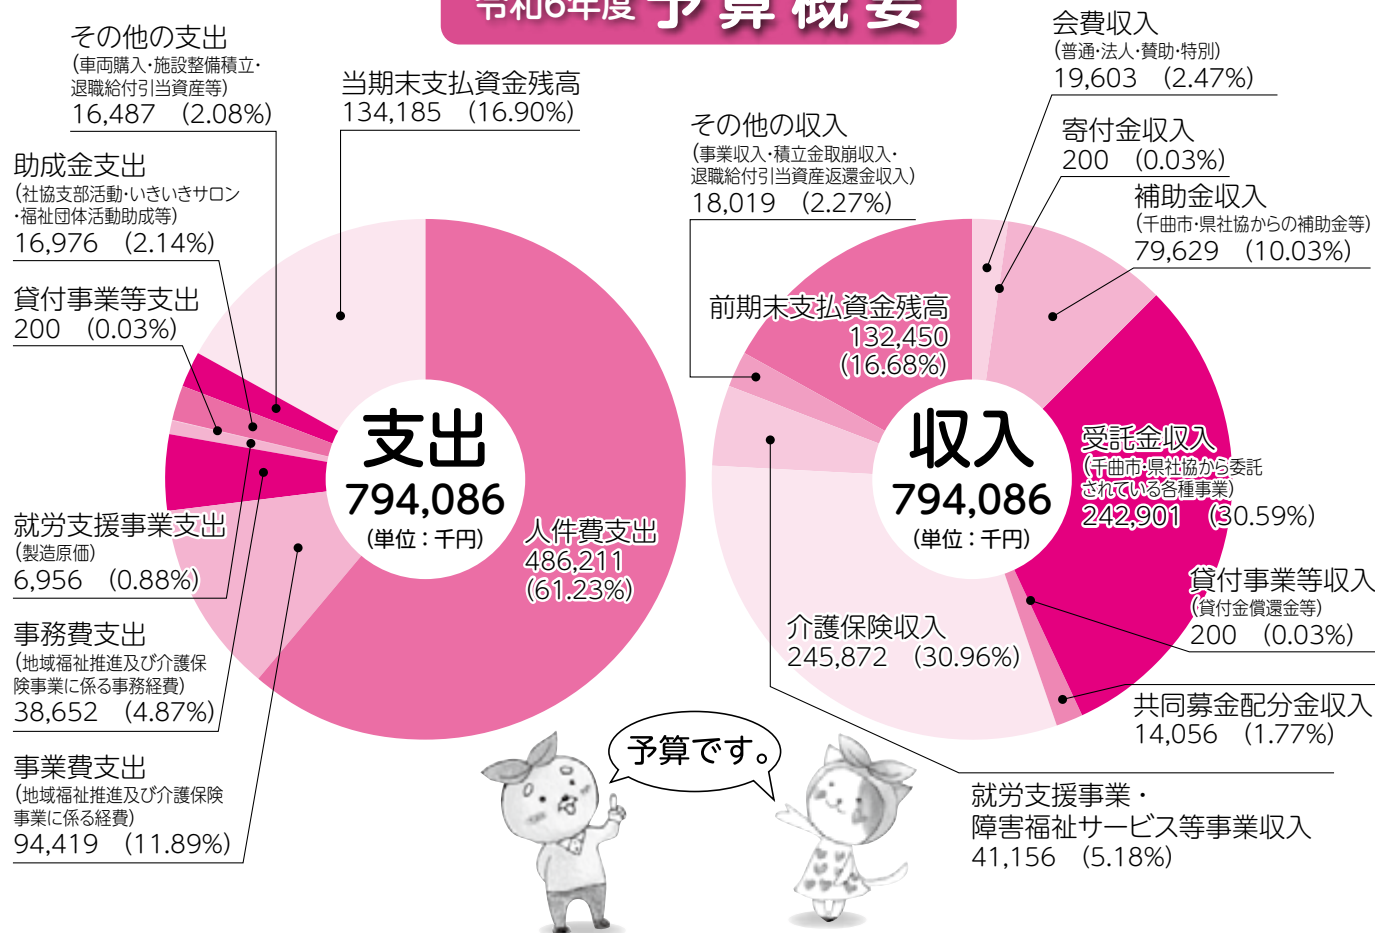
令和6年度 予算概要

その他の支出
(車両購入・施設整備積立・退職給付引当資産等)
16,487 (2.08%)

当期末支払資金残高
134,185 (16.90%)

助成金支出
(社協支部活動・いきいきサロン・福祉団体活動助成等)
16,976 (2.14%)

貸付事業等支出
200 (0.03%)

支出
794,086
(単位:千円)

人件費支出
486,211
(61.23%)

就労支援事業支出
(製造原価)
6,956 (0.88%)

事務費支出
(地域福祉推進及び介護保険事業に係る事務経費)
38,652 (4.87%)

事業費支出
(地域福祉推進及び介護保険事業に係る経費)
94,419 (11.89%)

会費収入
(普通・法人・賛助・特別)
19,603 (2.47%)

その他の収入
(事業収入・積立金取崩収入・退職給付引当資産返還金収入)
18,019 (2.27%)

寄付金収入
200 (0.03%)

補助金収入
(千曲市・県社協からの補助金等)
79,629 (10.03%)

前期末支払資金残高
132,450
(16.68%)

収入
794,086
(単位:千円)

受託金収入
(千曲市・県社協から委託されている各種事業)
242,901 (30.59%)

貸付事業等収入
(貸付金償還金等)
200 (0.03%)

介護保険収入
245,872 (30.96%)

共同募金配分金収入
14,056 (1.77%)

予算です。

就労支援事業・
障害福祉サービス等事業収入
41,156 (5.18%)